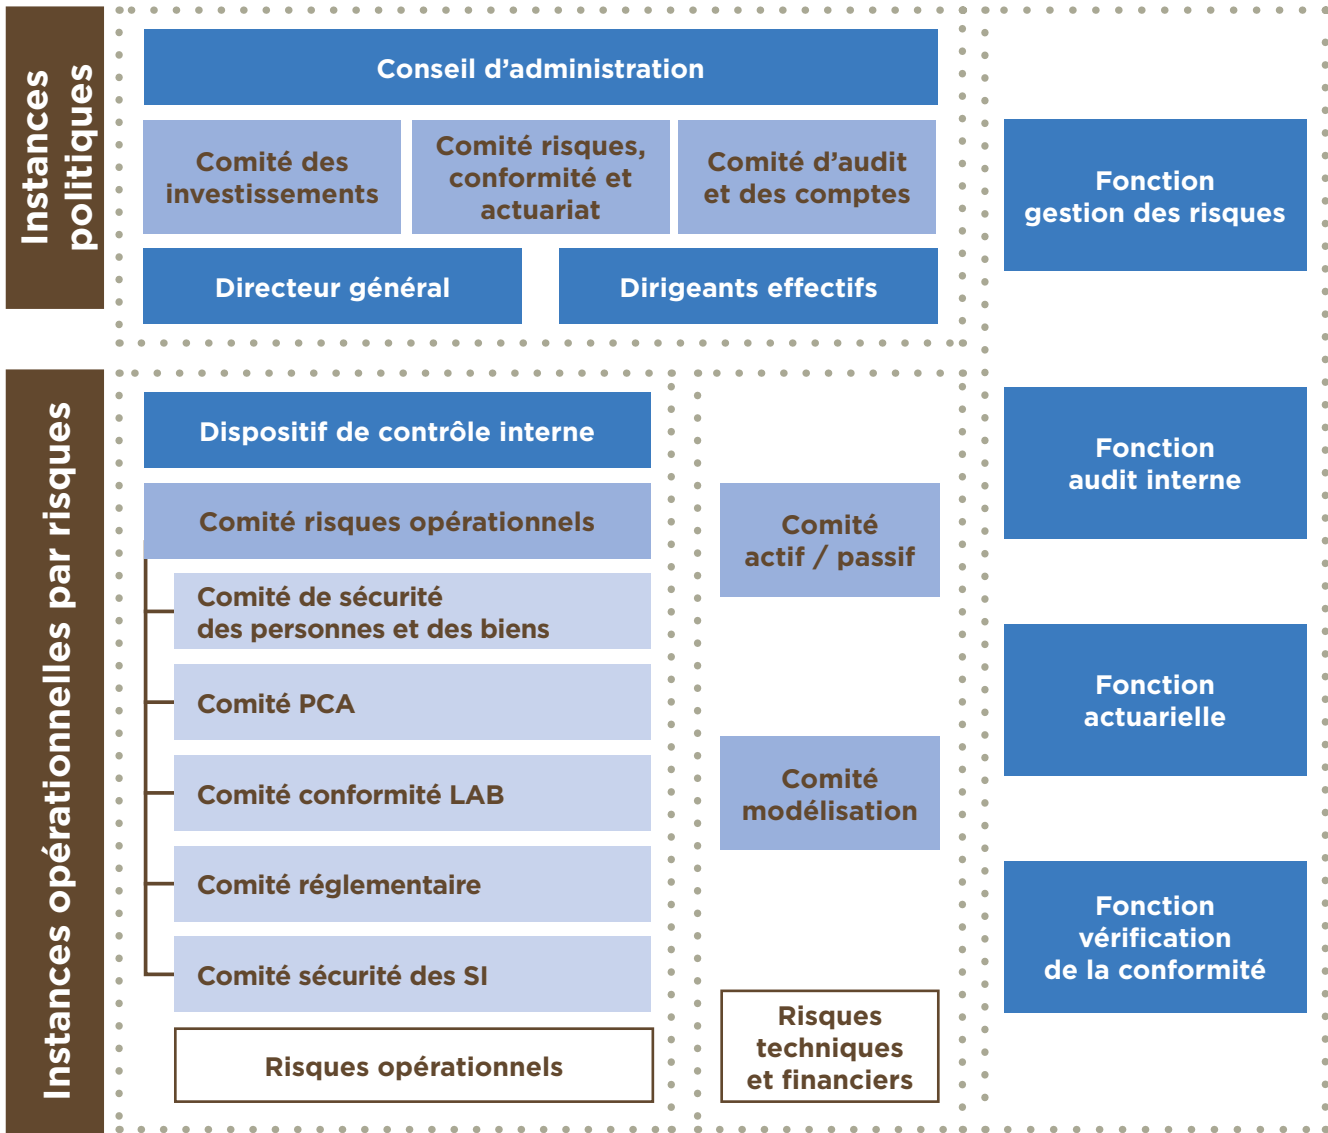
Instances politiques

Conseil d’administration

Comité des investissements

Comité risques, conformité et actuariat

Comité d’audit et des comptes

Directeur général

Dirigeants effectifs

Fonction gestion des risques

Instances opérationnelles par risques

Dispositif de contrôle interne

Comité risques opérationnels

Comité de sécurité des personnes et des biens

Comité PCA

Comité conformité LAB

Comité réglementaire

Comité sécurité des SI

Risques opérationnels

Comité actif / passif

Comité modélisation

Risques techniques et financiers

Fonction audit interne

Fonction actuarielle

Fonction vérification de la conformité